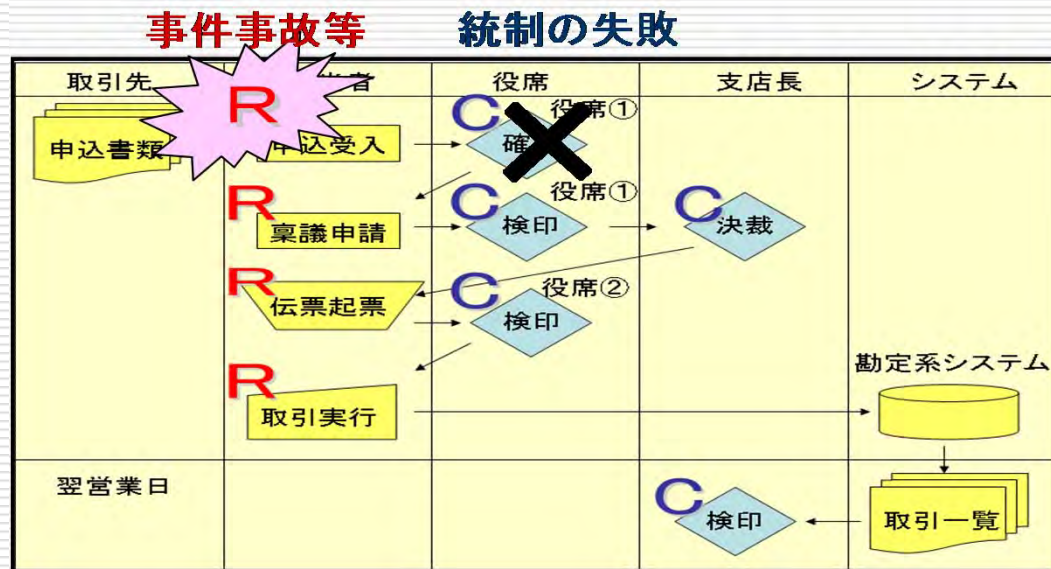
事件事故等　　統制の失敗

| 取引先 | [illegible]者 | 役席 | 支店長 | システム |
|---|---|---|---|---|
| 申込書類 | R 申込受入 | C 役席① 確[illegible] | | |
| | R 稟議申請 | C 役席① 検印 | C 決裁 | |
| | R 伝票起票 | C 役席② 検印 | | |
| | R 取引実行 | | | 勘定系システム |
| 翌営業日 | | | C 検印 | 取引一覧 |